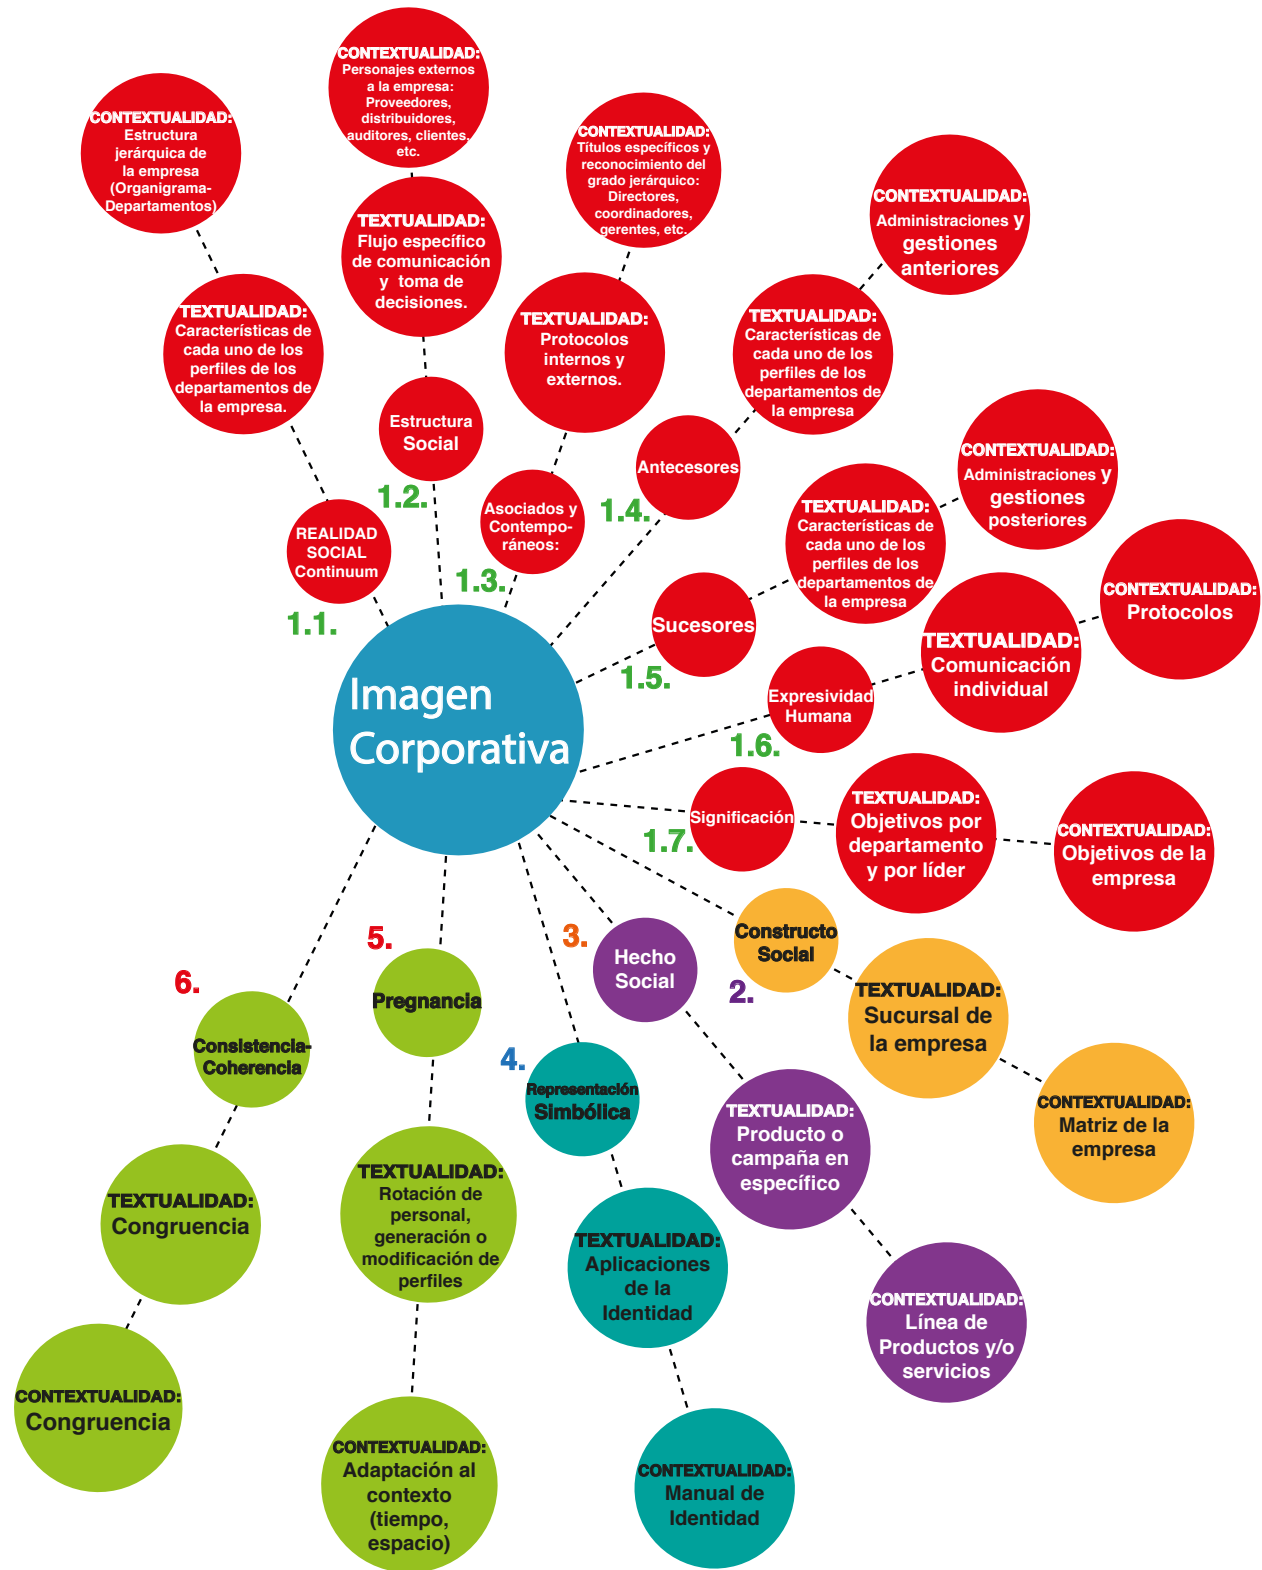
Imagen Corporativa

1.1.
REALIDAD SOCIAL Continuum

TEXTUALIDAD: Características de cada uno de los perfiles de los departamentos de la empresa.

CONTEXTUALIDAD: Estructura jerárquica de la empresa (Organigrama-Departamentos)

1.2.
Estructura Social

TEXTUALIDAD: Flujo específico de comunicación y toma de decisiones.

CONTEXTUALIDAD: Personajes externos a la empresa: Proveedores, distribuidores, auditores, clientes. etc.

1.3.
Asociados y Contemporáneos:

TEXTUALIDAD: Protocolos internos y externos.

CONTEXTUALIDAD: Títulos específicos y reconocimiento del grado jerárquico: Directores, coordinadores, gerentes, etc.

1.4.
Antecesores

TEXTUALIDAD: Características de cada uno de los perfiles de los departamentos de la empresa

CONTEXTUALIDAD: Administraciones y gestiones anteriores

1.5.
Sucesores

TEXTUALIDAD: Características de cada uno de los perfiles de los departamentos de la empresa

CONTEXTUALIDAD: Administraciones y gestiones posteriores

1.6.
Expresividad Humana

TEXTUALIDAD: Comunicación individual

CONTEXTUALIDAD: Protocolos

1.7.
Significación

TEXTUALIDAD: Objetivos por departamento y por líder

CONTEXTUALIDAD: Objetivos de la empresa

2.
Constructo Social

TEXTUALIDAD: Sucursal de la empresa

CONTEXTUALIDAD: Matriz de la empresa

3.
Hecho Social

TEXTUALIDAD: Producto o campaña en específico

CONTEXTUALIDAD: Línea de Productos y/o servicios

4.
Representación Simbólica

TEXTUALIDAD: Aplicaciones de la Identidad

CONTEXTUALIDAD: Manual de Identidad

5.
Pregnancia

TEXTUALIDAD: Rotación de personal, generación o modificación de perfiles

CONTEXTUALIDAD: Adaptación al contexto (tiempo, espacio)

6.
Consistencia-Coherencia

TEXTUALIDAD: Congruencia

CONTEXTUALIDAD: Congruencia